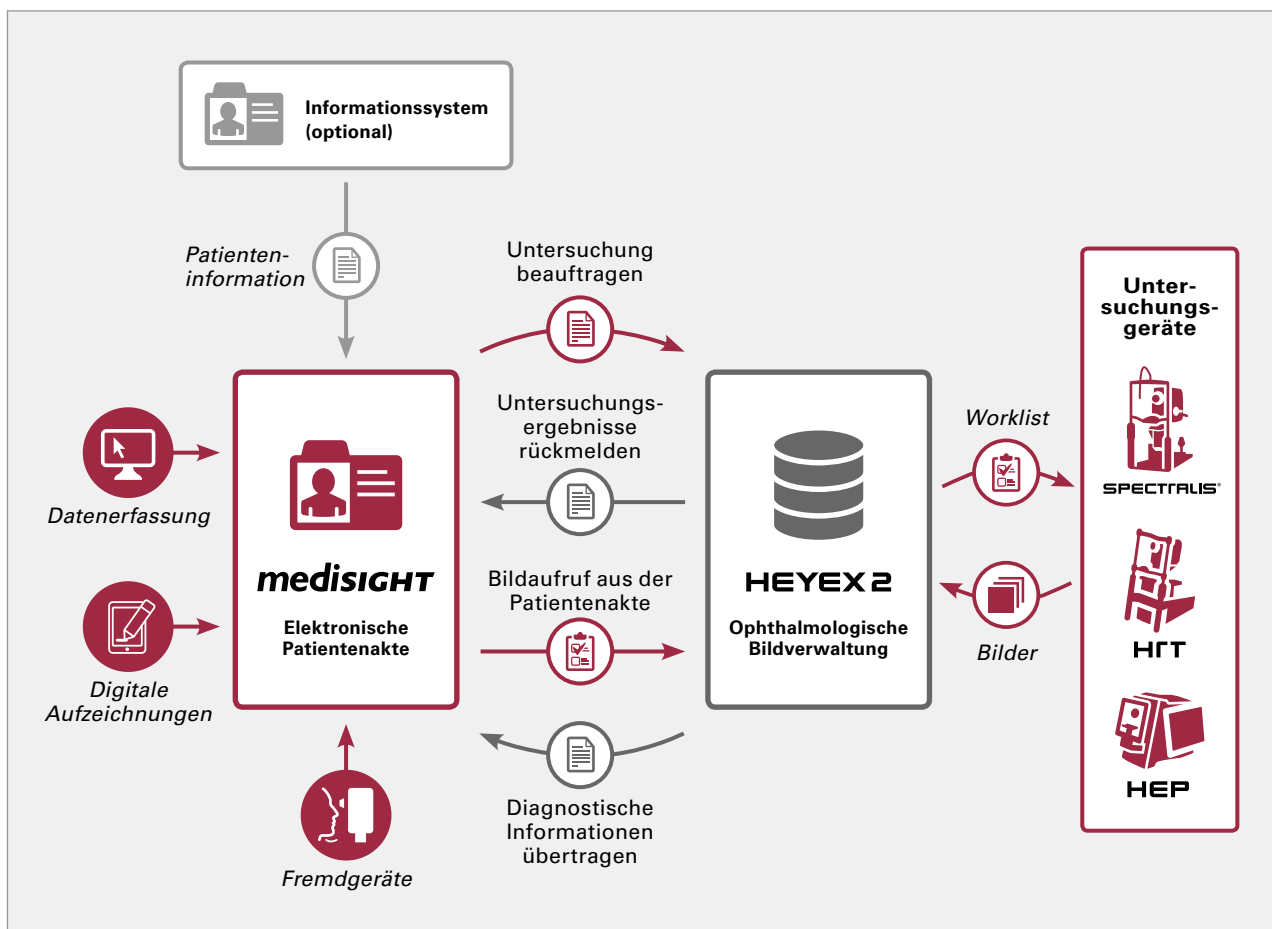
Informationssystem (optional)

Patienteninformation

Untersuchung beauftragen

Untersuchungsergebnisse rückmelden

Bildaufruf aus der Patientenakte

Diagnostische Informationen übertragen

Datenerfassung

Digitale Aufzeichnungen

Fremdgeräte

medisIGHT

Elektronische Patientenakte

HEYEX 2

Ophthalmologische Bildverwaltung

Worklist

Bilder

Untersuchungsgeräte

SPECTRALIS®

HRT

HEP